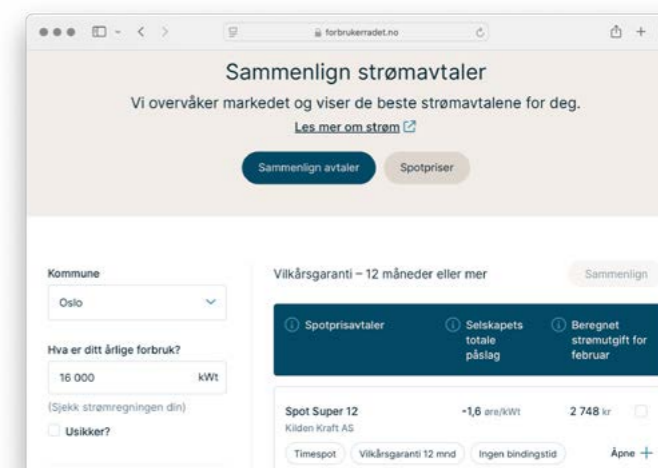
forbrukerradet.no

Sammenlign strømavtaler

Vi overvåker markedet og viser de beste strømavtalene for deg.

Les mer om strøm

Sammenlign avtaler

Spotpriser

Kommune

Oslo

Hva er ditt årlige forbruk?

16 000 kWt

(Sjekk strømregningen din)

Usikker?

Vilkårsgaranti – 12 måneder eller mer

Sammenlign

| Spotprisavtaler | Selskapets totale påslag | Beregnet strømutgift for februar |
|---|---|---|
| Spot Super 12 Kilden Kraft AS | -1,6 øre/kWt | 2 748 kr |

Timespot

Vilkårsgaranti 12 mnd

Ingen bindingstid

Åpne +